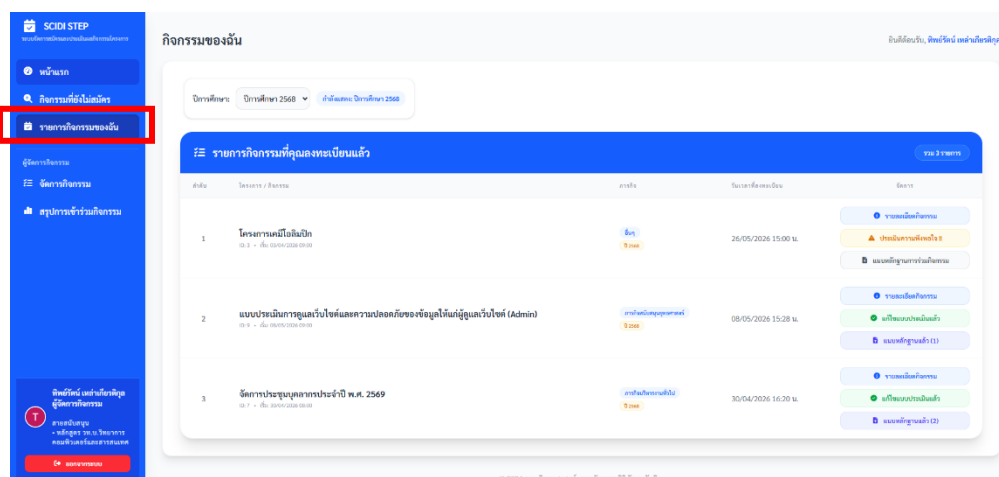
SCIDI STEP
ระบบจัดการสมัครและประเมินผลกิจกรรมโครงการ

หน้าแรก
กิจกรรมที่ยังไม่สมัคร
รายการกิจกรรมของฉัน

ผู้จัดการกิจกรรม
จัดการกิจกรรม
สรุปการเข้าร่วมกิจกรรม

ทิพย์รัตน์ เหล่าเกียรติกุล
ผู้จัดการกิจกรรม
สายสนับสนุน
- หลักสูตร วท.บ.วิทยาการคอมพิวเตอร์และสารสนเทศ

ออกจากระบบ

กิจกรรมของฉัน

ยินดีต้อนรับ, ทิพย์รัตน์ เหล่าเกียรติกุล

ปีการศึกษา: ปีการศึกษา 2568 กำลังแสดง: ปีการศึกษา 2568

รายการกิจกรรมที่คุณลงทะเบียนแล้ว
รวม 3 รายการ

| ลำดับ | โครงการ / กิจกรรม | ภารกิจ | วันเวลาที่ลงทะเบียน | จัดการ |
|---|---|---|---|---|
| 1 | โครงการเคมีโอลิมปิก<br>ID: 2 • เริ่ม 03/04/2026 09:00 | อื่นๆ<br>ปี 2568 | 26/05/2026 15:00 น. | รายละเอียดกิจกรรม<br>ประเมินความพึงพอใจ 5<br>แนบหลักฐานการร่วมกิจกรรม |
| 2 | แบบประเมินการดูแลเว็บไซต์และความปลอดภัยของข้อมูลให้แก่ผู้ดูแลเว็บไซต์ (Admin)<br>ID: 9 • เริ่ม 08/05/2026 09:00 | การพัฒนาบุคลากร<br>ปี 2568 | 08/05/2026 15:28 น. | รายละเอียดกิจกรรม<br>แก้ไขแบบประเมินแล้ว<br>แนบหลักฐานแล้ว (1) |
| 3 | จัดการประชุมบุคลากรประจำปี พ.ศ. 2569<br>ID: 7 • เริ่ม 30/04/2026 08:00 | การบริหารงานทั่วไป<br>ปี 2568 | 30/04/2026 16:20 น. | รายละเอียดกิจกรรม<br>แก้ไขแบบประเมินแล้ว<br>แนบหลักฐานแล้ว (2) |